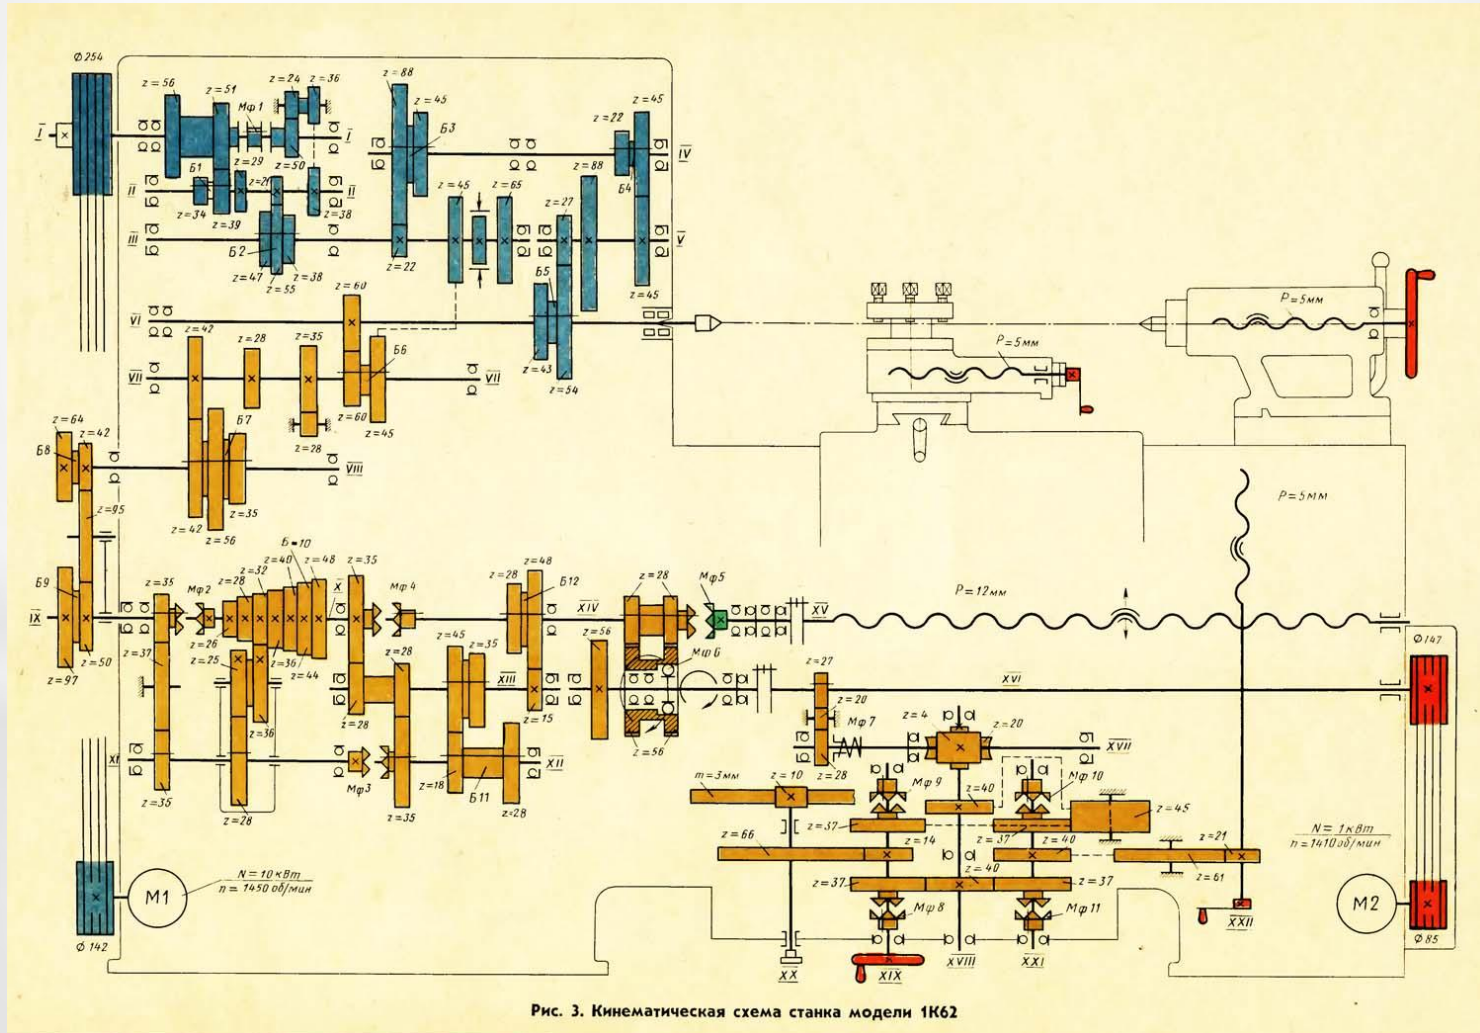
Ф 254

I

z = 56

z = 51

Мф 1

z = 24

z = 36

I

z = 29

z = 50

Б1

II

z = 21

II

z = 34

z = 39

z = 38

III

Б2

z = 47

z = 55

z = 38

z = 88

z = 45

Б3

z = 22

z = 45

z = 65

z = 22

z = 88

Б4

z = 45

IV

z = 27

V

Б5

z = 45

z = 43

z = 54

VI

z = 42

z = 28

z = 35

z = 60

Б6

VII

VII

z = 60

z = 45

Б7

z = 28

z = 64

z = 42

Б8

VIII

z = 95

z = 42

z = 35

z = 56

Б-10

z = 40

z = 48

z = 32

z = 35

z = 28

z = 35

X

Мф 2

Мф 4

z = 28

z = 48

Б12

z = 28

Мф5

Б9

IX

z = 26

z = 25

XIV

XV

z = 37

z = 36

z = 44

z = 28

z = 45

z = 35

z = 56

Мф 6

z = 50

z = 97

XIII

z = 28

z = 15

z = 27

z = 20

XVI

z = 36

Мф 7

z = 4

z = 20

XVII

z = 56

XI

Мф3

z = 18

Б11

XII

z = 28

z = 35

z = 28

z = 35

m = 3 мм

z = 10

z = 28

Мф 9

z = 40

Мф 10

z = 45

z = 37

z = 14

z = 37

z = 40

z = 66

z = 21

z = 61

z = 40

z = 37

z = 37

Мф 8

Мф 11

XX

XIX

XVIII

XXI

XXII

P = 5мм

P = 5мм

P = 5мм

P = 12мм

Ф 147

N = 1кВт
n = 1410 об/мин

M2

Ф 85

M1

N = 10 кВт
n = 1450 об/мин

Ф 142

Рис. 3. Кинематическая схема станка модели 1К62